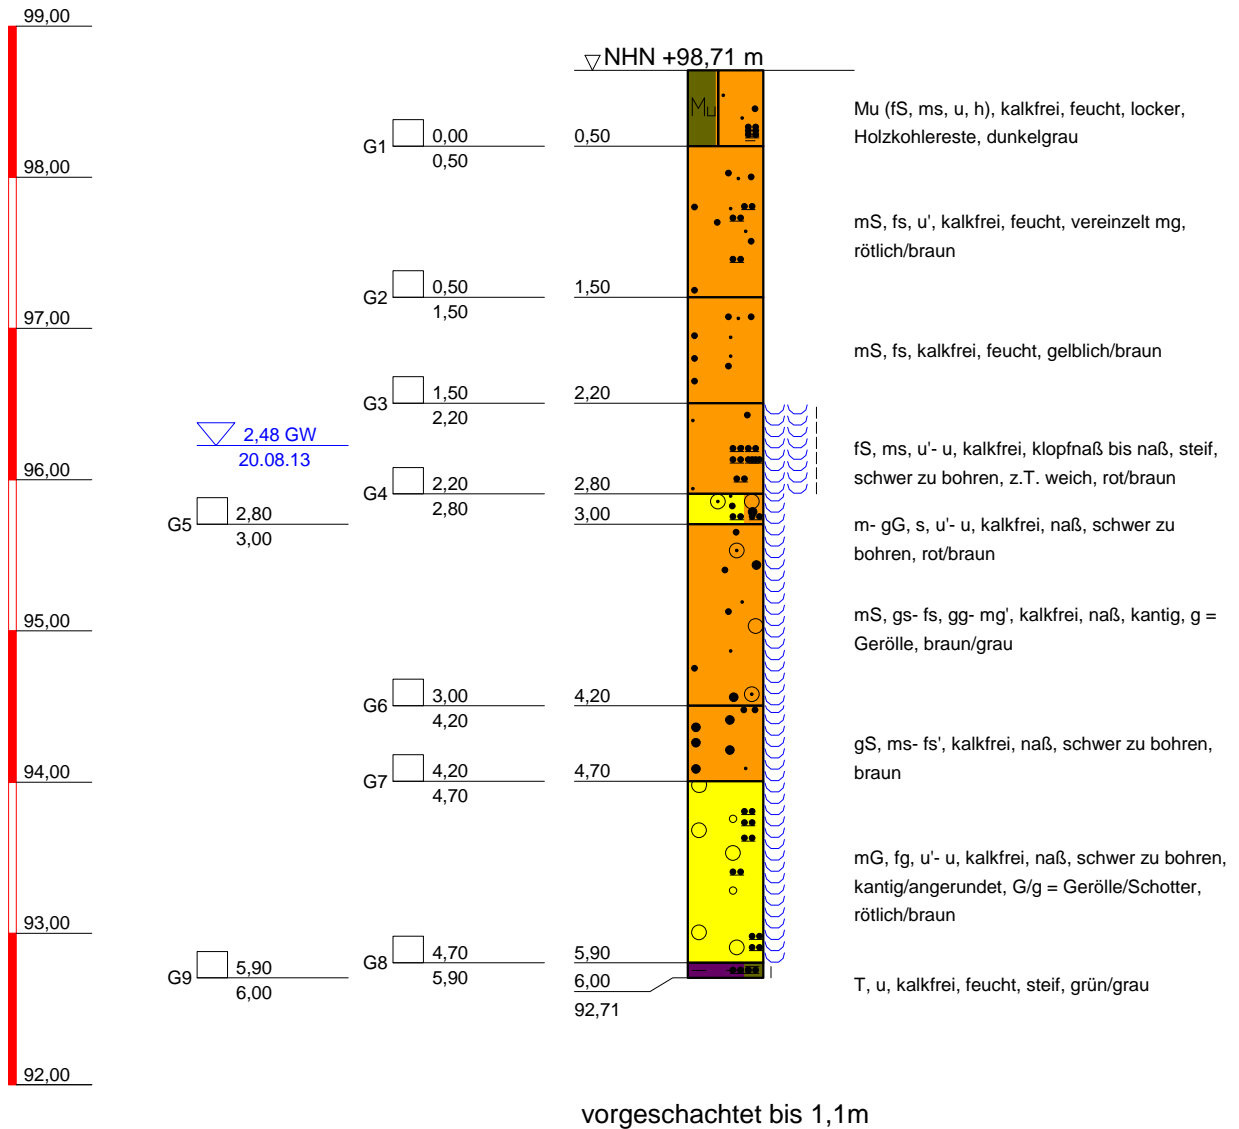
99,00

98,00

97,00

96,00

95,00

94,00

93,00

92,00

NHN +98,71 m

Mu

G1 0,00
0,50

0,50

Mu (fS, ms, u, h), kalkfrei, feucht, locker, Holzkohlereste, dunkelgrau

mS, fs, u', kalkfrei, feucht, vereinzelt mg, rötlich/braun

G2 0,50
1,50

1,50

mS, fs, kalkfrei, feucht, gelblich/braun

G3 1,50
2,20

2,20

2,48 GW
20.08.13

fS, ms, u'- u, kalkfrei, klopfnaß bis naß, steif, schwer zu bohren, z.T. weich, rot/braun

G4 2,20
2,80

2,80

G5 2,80
3,00

3,00

m- gG, s, u'- u, kalkfrei, naß, schwer zu bohren, rot/braun

mS, gs- fs, gg- mg', kalkfrei, naß, kantig, g = Gerölle, braun/grau

G6 3,00
4,20

4,20

gS, ms- fs', kalkfrei, naß, schwer zu bohren, braun

G7 4,20
4,70

4,70

mG, fg, u'- u, kalkfrei, naß, schwer zu bohren, kantig/angerundet, G/g = Gerölle/Schotter, rötlich/braun

G9 5,90
6,00

G8 4,70
5,90

5,90
6,00
92,71

T, u, kalkfrei, feucht, steif, grün/grau

vorgeschachtet bis 1,1m